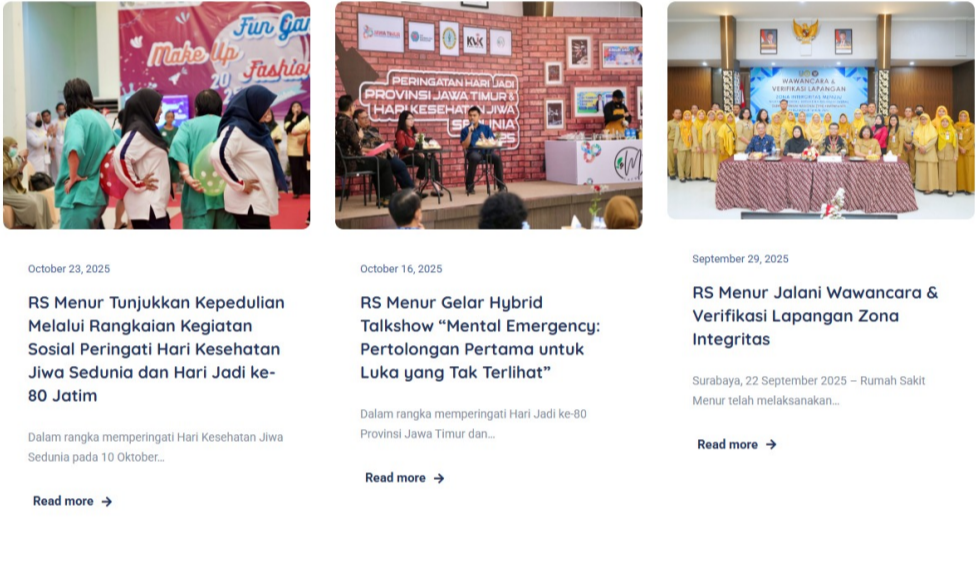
Fun Ga
Make Up
Fashio
20

PERINGATAN HARI JADI
PROVINSI JAWA TIMUR &
HARI KESEHATAN JIWA
SEDUNIA

WAWANCARA &
VERIFIKASI LAPANGAN

October 23, 2025

RS Menur Tunjukkan Kepedulian Melalui Rangkaian Kegiatan Sosial Peringati Hari Kesehatan Jiwa Sedunia dan Hari Jadi ke-80 Jatim

Dalam rangka memperingati Hari Kesehatan Jiwa Sedunia pada 10 Oktober…

Read more

October 16, 2025

RS Menur Gelar Hybrid Talkshow "Mental Emergency: Pertolongan Pertama untuk Luka yang Tak Terlihat"

Dalam rangka memperingati Hari Jadi ke-80 Provinsi Jawa Timur dan…

Read more

September 29, 2025

RS Menur Jalani Wawancara & Verifikasi Lapangan Zona Integritas

Surabaya, 22 September 2025 – Rumah Sakit Menur telah melaksanakan…

Read more